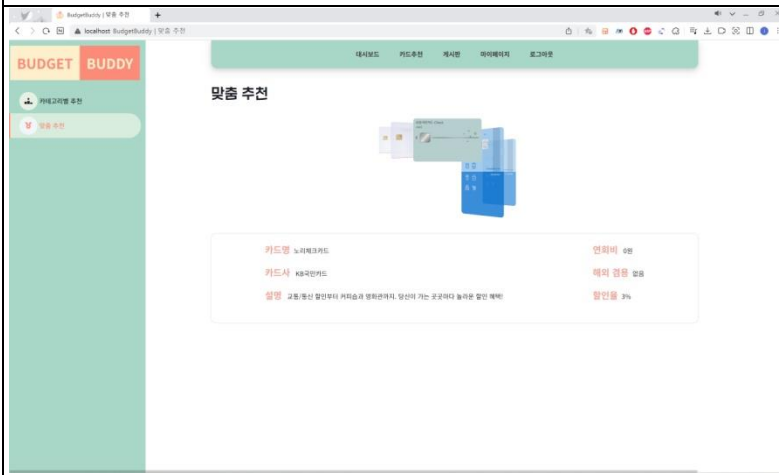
BudgetBuddy | 맞춤 추천
localhost BudgetBuddy | 맞춤 추천

BUDGET BUDDY

카테고리별 추천
맞춤 추천

대시보드 카드추천 게시판 마이페이지 로그아웃

맞춤 추천

카드명 노리체크카드
카드사 KB국민카드
설명 교통/통신 할인부터 커피숍과 영화관까지, 당신이 가는 곳곳마다 놀라운 할인 혜택!
연회비 0원
해외 겸용 없음
할인율 3%